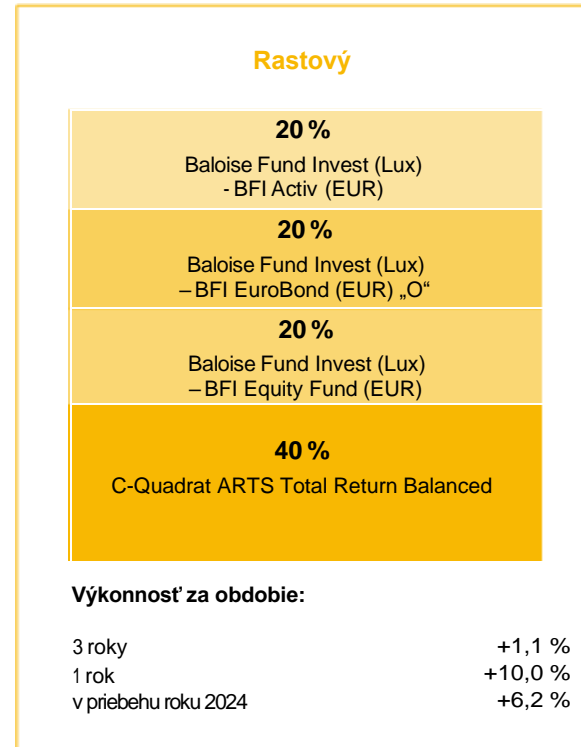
Rastový

20 %
Baloise Fund Invest (Lux) - BFI Activ (EUR)

20 %
Baloise Fund Invest (Lux) – BFI EuroBond (EUR) „O“

20 %
Baloise Fund Invest (Lux) – BFI Equity Fund (EUR)

40 %
C-Quadrat ARTS Total Return Balanced

Výkonnosť za obdobie:

| | |
|---|---|
| 3 roky | +1,1 % |
| 1 rok | +10,0 % |
| v priebehu roku 2024 | +6,2 % |